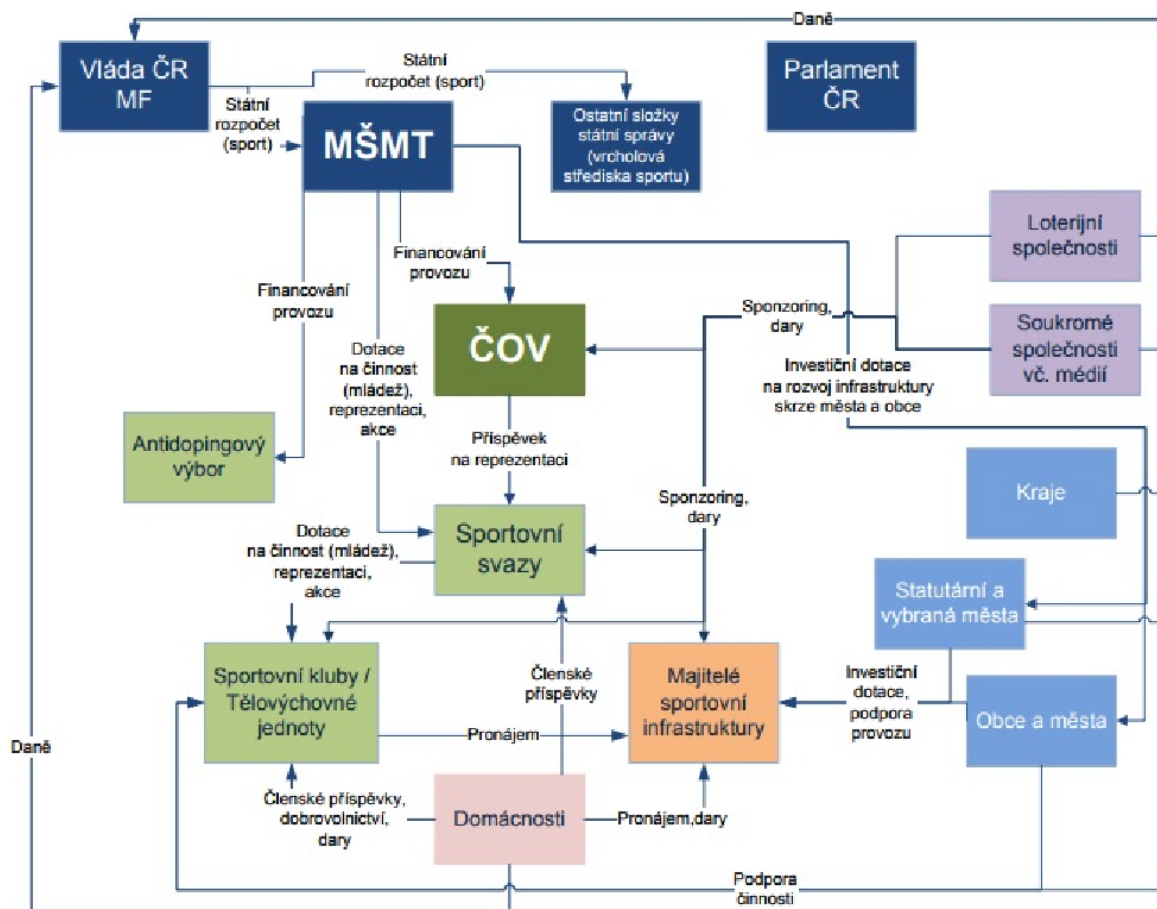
Daně

Vláda ČR MF

Státní rozpočet (sport)

Parlament ČR

Státní rozpočet (sport)

MŠMT

Ostatní složky státní správy (vrcholová střediska sportu)

Loterijní společnosti

Financování provozu

Financování provozu

Sponzoring, dary

Soukromé společnosti vč. médií

ČOV

Dotace na činnost (mládež), reprezentaci, akce

Investiční dotace na rozvoj infrastruktury skrze města a obce

Antidopingový výbor

Příspěvek na reprezentaci

Kraje

Sponzoring, dary

Dotace na činnost (mládež), reprezentaci, akce

Sportovní svazy

Statutární a vybraná města

Sportovní kluby / Tělovýchovné jednoty

Členské příspěvky

Majitelé sportovní infrastruktury

Investiční dotace, podpora provozu

Obce a města

Daně

Pronájem

Členské příspěvky, dobrovolnictví, dary

Domácnosti

Pronájem,dary

Podpora činnosti